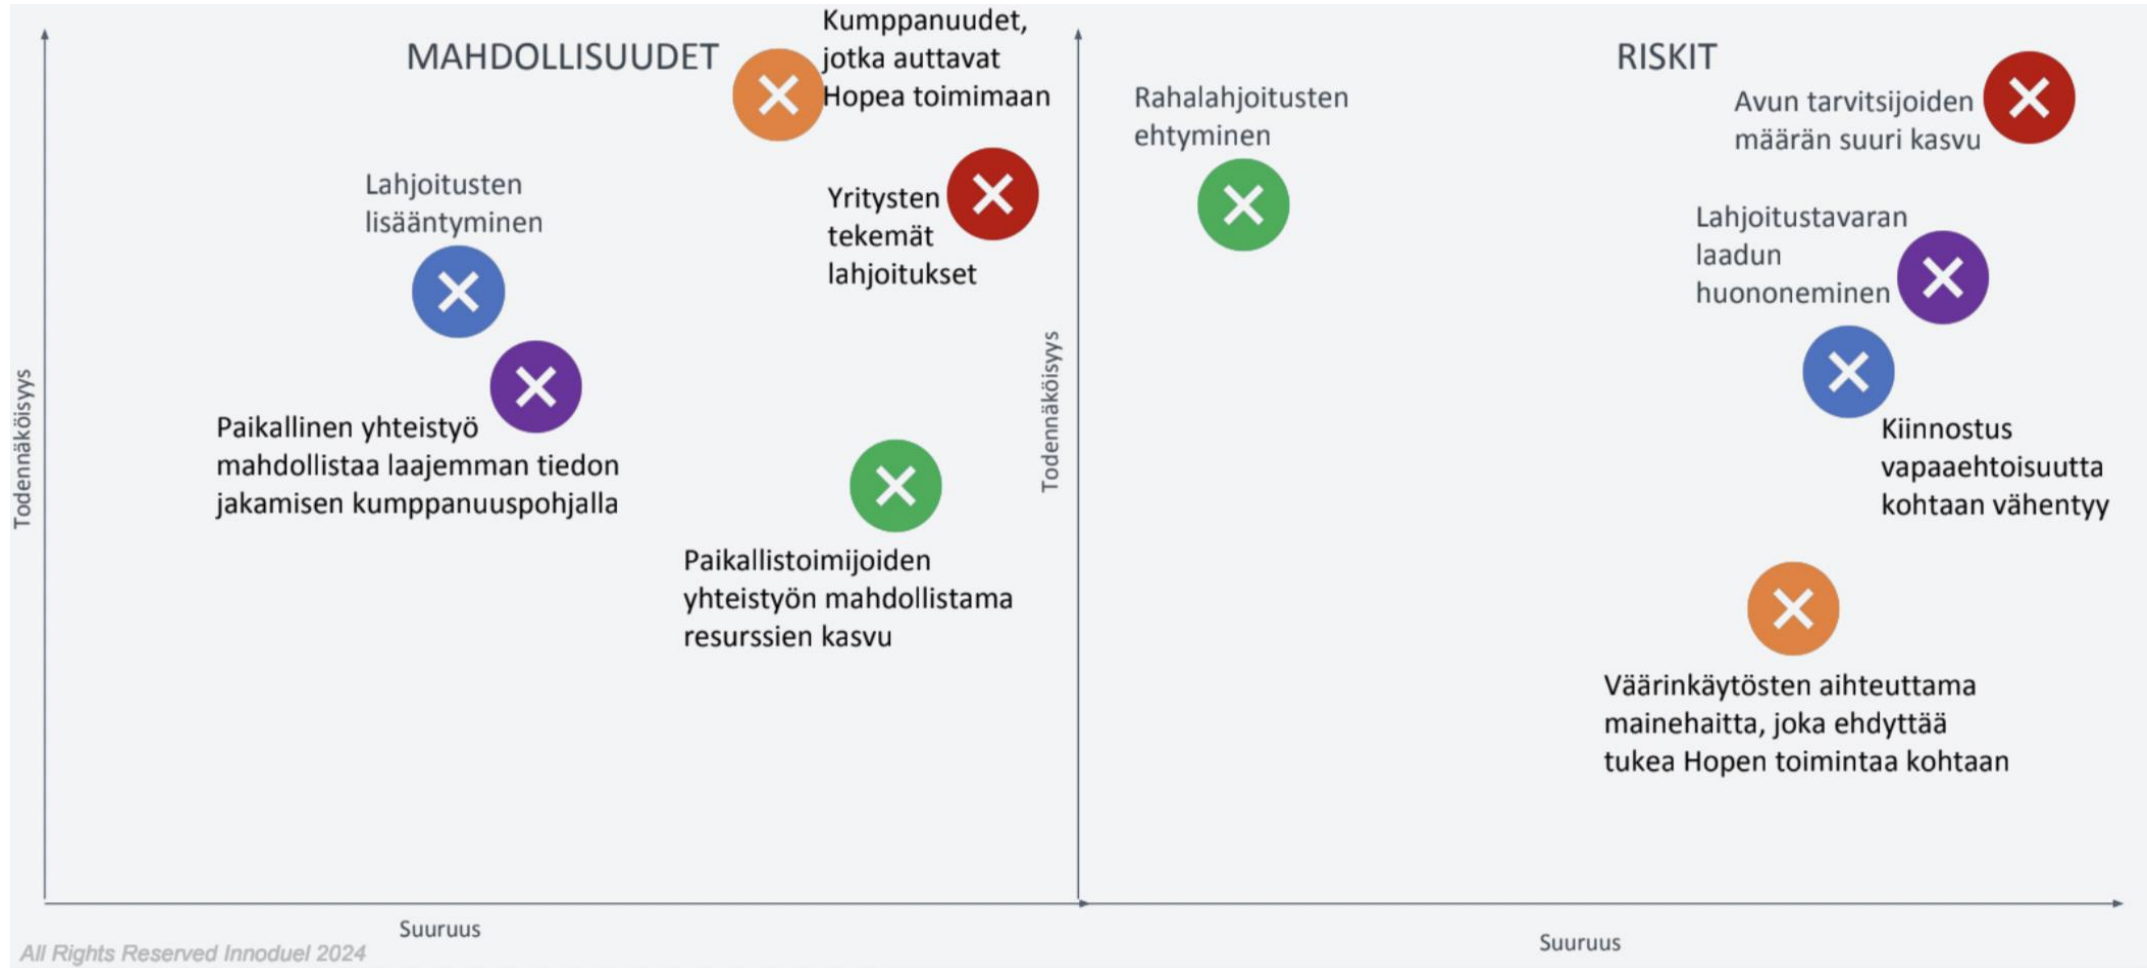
MAHDOLLISUUDET

Kumppanuudet, jotka auttavat Hopea toimimaan

Lahjoitusten lisääntyminen

Yritysten tekemät lahjoitukset

Paikallinen yhteistyö mahdollistaa laajemman tiedon jakamisen kumppanuuspohjalla

Paikallistoimijoiden yhteistyön mahdollistama resurssien kasvu

Todennäköisyys

Suuruus

RISKIT

Rahalahjoitusten ehtyminen

Avun tarvitsijoiden määrän suuri kasvu

Lahjoitustavaran laadun huononeminen

Kiinnostus vapaaehtoisuutta kohtaan vähentyy

Väärinkäytösten aiheuttama mainehaitta, joka ehdyttää tukea Hopen toimintaa kohtaan

Todennäköisyys

Suuruus

All Rights Reserved Innoduel 2024